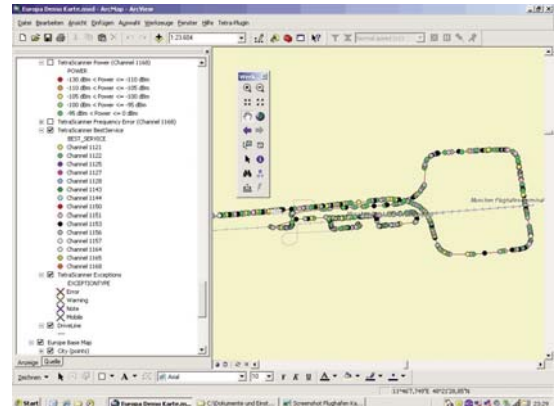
Europa Demo Karte.mxd - ArcMap - ArcView

Datei Bearbeiten Ansicht Einfügen Auswahl Werkzeuge Fenster Hilfe Tetra-Plugin

1:23.604

TetraScanner Power (Channel 1160)
POWER
-130 dBm < Power <= -110 dBm
-110 dBm < Power <= -105 dBm
-105 dBm < Power <= -100 dBm
-100 dBm < Power <= -95 dBm
-95 dBm < Power <= 0 dBm
TetraScanner Frequency Error (Channel 1160)
TetraScanner BestService
BEST_SERVICE
Channel 1121
Channel 1122
Channel 1125
Channel 1127
Channel 1128
Channel 1143
Channel 1144
Channel 1150
Channel 1151
Channel 1153
Channel 1156
Channel 1157
Channel 1164
Channel 1165
Channel 1168
TetraScanner Exceptions
EXCEPTIONTYPE
Error
Warning
Note
Mobile
DriveLine
Europe Base Map
City (points)

Anzeige Quelle

München Flughafen Terminal

Zeichnen Arial 10 F K U A

11°46'7,74"E 48°21'28,85"N

Start Europa Demo Karte.m... C:\Dokumente und Einst... Screenshot Flughafen Ka... 15:29